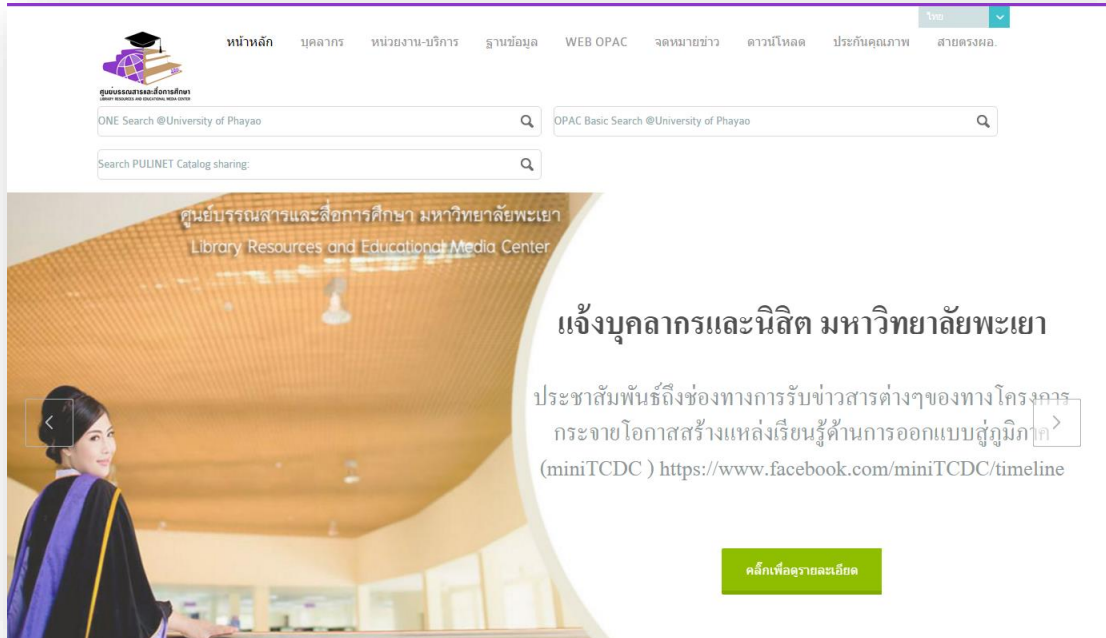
ไทย

ศูนย์บรรณสารและสื่อการศึกษา
LIBRARY RESOURCES AND EDUCATIONAL MEDIA CENTER

หน้าหลัก บุคลากร หน่วยงาน-บริการ ฐานข้อมูล WEB OPAC จดหมายข่าว ดาวน์โหลด ประกันคุณภาพ สายตรงผอ.

ONE Search @University of Phayao

OPAC Basic Search @University of Phayao

Search PULINET Catalog sharing:

ศูนย์บรรณสารและสื่อการศึกษา มหาวิทยาลัยพะเยา
Library Resources and Educational Media Center

แจ้งบุคลากรและนิสิต มหาวิทยาลัยพะเยา

ประชาสัมพันธ์ถึงช่องทางการรับข่าวสารต่างๆของทางโครงการกระจายโอกาสสร้างแหล่งเรียนรู้ด้านการออกแบบสู่ภูมิภาค (miniTCDC ) https://www.facebook.com/miniTCDC/timeline

คลิ๊กเพื่อดูรายละเอียด